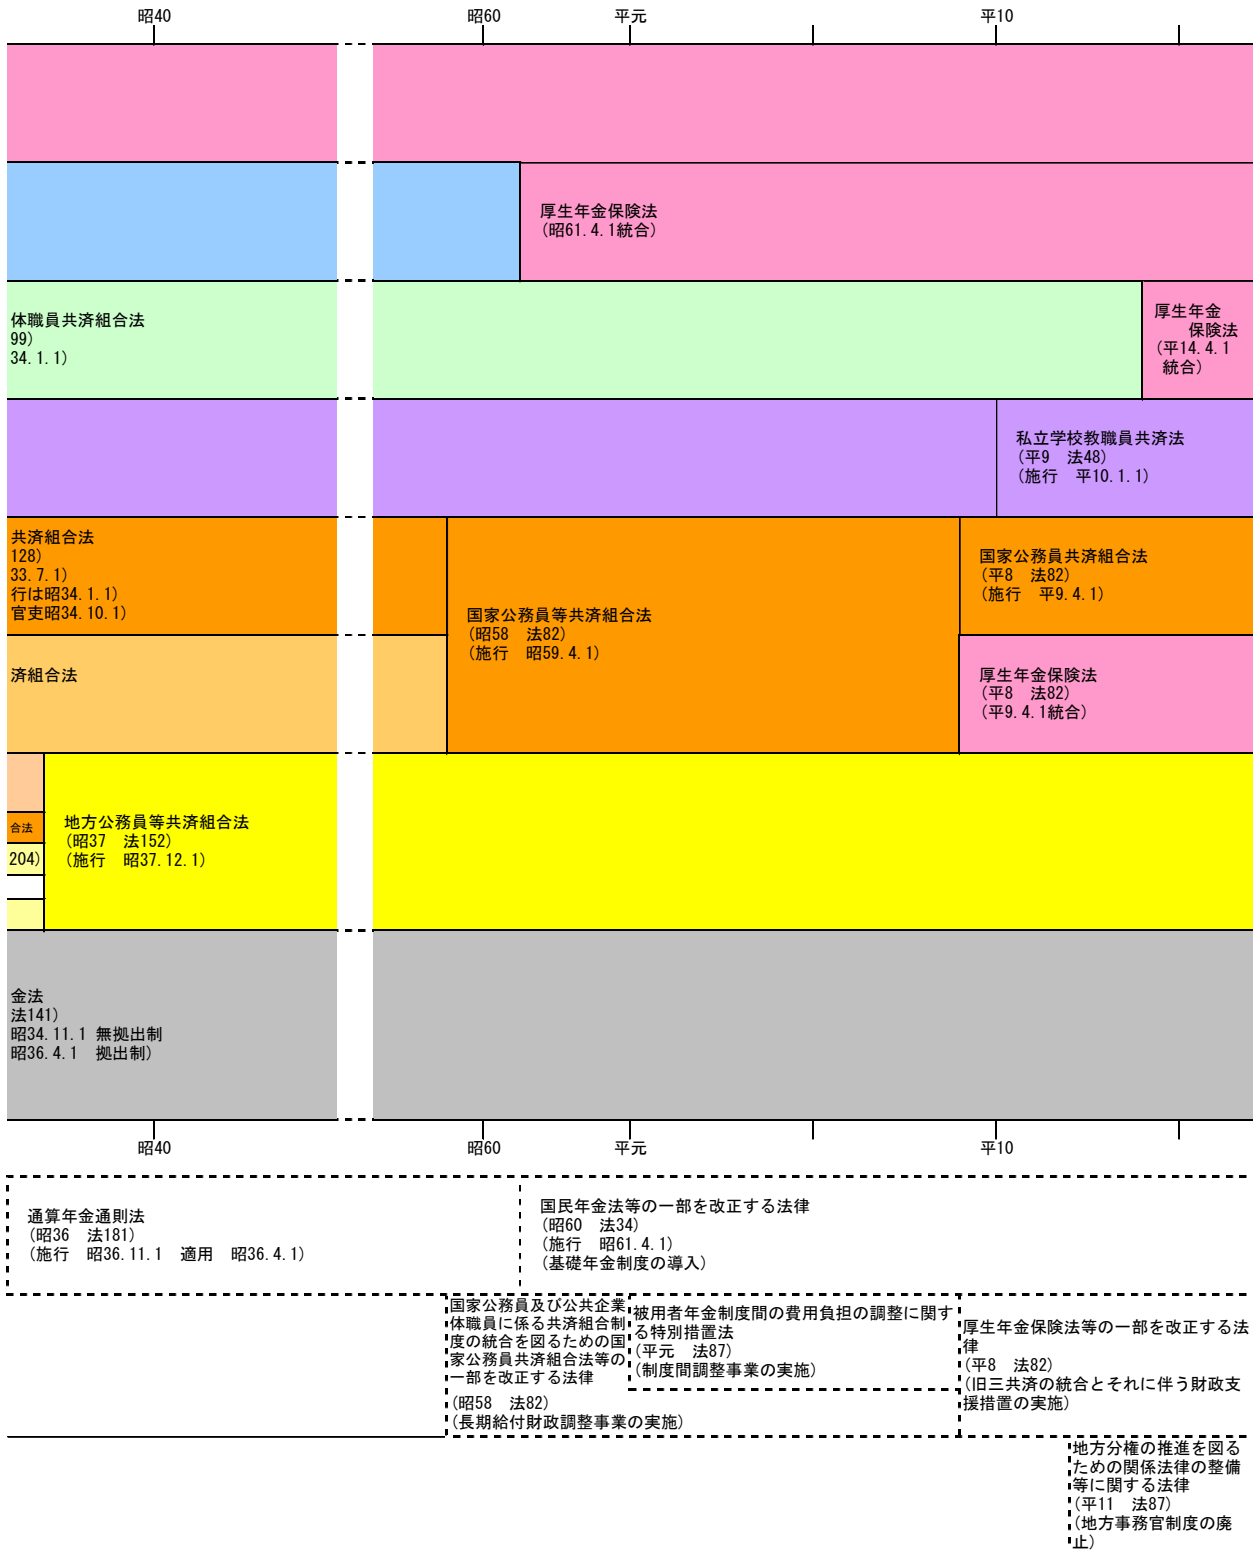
昭40 昭60 平元 平10

厚生年金保険法
（昭61. 4. 1統合）

体職員共済組合法
99）
34. 1. 1）

厚生年金
保険法
（平14. 4. 1
統合）

私立学校教職員共済法
（平9　法48）
（施行　平10. 1. 1）

共済組合法
128）
33. 7. 1）
行は昭34. 1. 1）
官吏昭34. 10. 1）

国家公務員等共済組合法
（昭58　法82）
（施行　昭59. 4. 1）

国家公務員共済組合法
（平8　法82）
（施行　平9. 4. 1）

済組合法

厚生年金保険法
（平8　法82）
（平9. 4. 1統合）

合法
204）

地方公務員等共済組合法
（昭37　法152）
（施行　昭37. 12. 1）

金法
法141）
昭34. 11. 1 無拠出制
昭36. 4. 1　拠出制）

昭40 昭60 平元 平10

通算年金通則法
（昭36　法181）
（施行　昭36. 11. 1　適用　昭36. 4. 1）

国民年金法等の一部を改正する法律
（昭60　法34）
（施行　昭61. 4. 1）
（基礎年金制度の導入）

国家公務員及び公共企業体職員に係る共済組合制度の統合を図るための国家公務員共済組合法等の一部を改正する法律
（昭58　法82）
（長期給付財政調整事業の実施）

被用者年金制度間の費用負担の調整に関する特別措置法
（平元　法87）
（制度間調整事業の実施）

厚生年金保険法等の一部を改正する法律
（平8　法82）
（旧三共済の統合とそれに伴う財政支援措置の実施）

地方分権の推進を図るための関係法律の整備等に関する法律
（平11　法87）
（地方事務官制度の廃止）